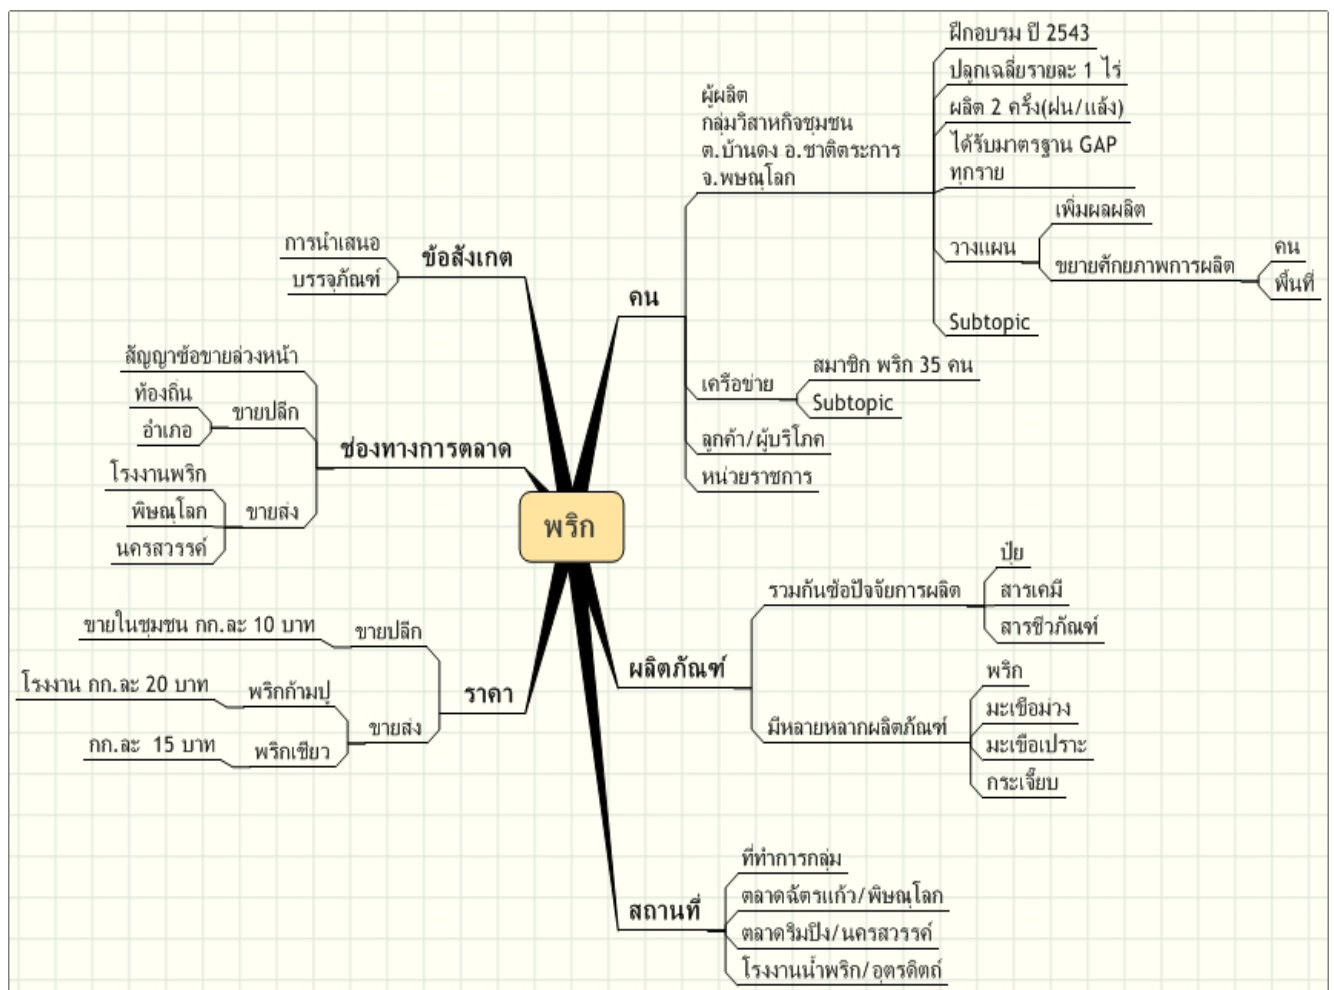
พริก

คน
ผู้ผลิต
กลุ่มวิสาหกิจชุมชน
ต.บ้านดง อ.ชาติตระการ
จ.พษณุโลก
ฝึกอบรม ปี 2543
ปลูกเฉลี่ยรายละ 1 ไร่
ผลิต 2 ครั้ง(ฝน/แล้ง)
ได้รับมาตรฐาน GAP ทุกราย
วางแผน
เพิ่มผลผลิต
ขยายศักยภาพการผลิต
คน
พื้นที่
Subtopic
เครือข่าย
สมาชิก พริก 35 คน
Subtopic
ลูกค้า/ผู้บริโภค
หน่วยราชการ

ข้อสังเกต
การนำเสนอ
บรรจุภัณฑ์

ช่องทางการตลาด
สัญญาซื้อขายล่วงหน้า
ขายปลีก
ท้องถิ่น
อำเภอ
ขายส่ง
โรงงานพริก
พิษณุโลก
นครสวรรค์

ราคา
ขายปลีก
ขายในชุมชน กก.ละ 10 บาท
ขายส่ง
พริกก้ามปู
โรงงาน กก.ละ 20 บาท
พริกเขียว
กก.ละ 15 บาท

ผลิตภัณฑ์
รวมกันซื้อปัจจัยการผลิต
ปุ๋ย
สารเคมี
สารชีวภัณฑ์
มีหลายหลากผลิตภัณฑ์
พริก
มะเขือม่วง
มะเขือเปราะ
กระเจี๊ยบ

สถานที่
ที่ทำการกลุ่ม
ตลาดฉัตรแก้ว/พิษณุโลก
ตลาดริมปิง/นครสวรรค์
โรงงานน้ำพริก/อุตรดิตถ์